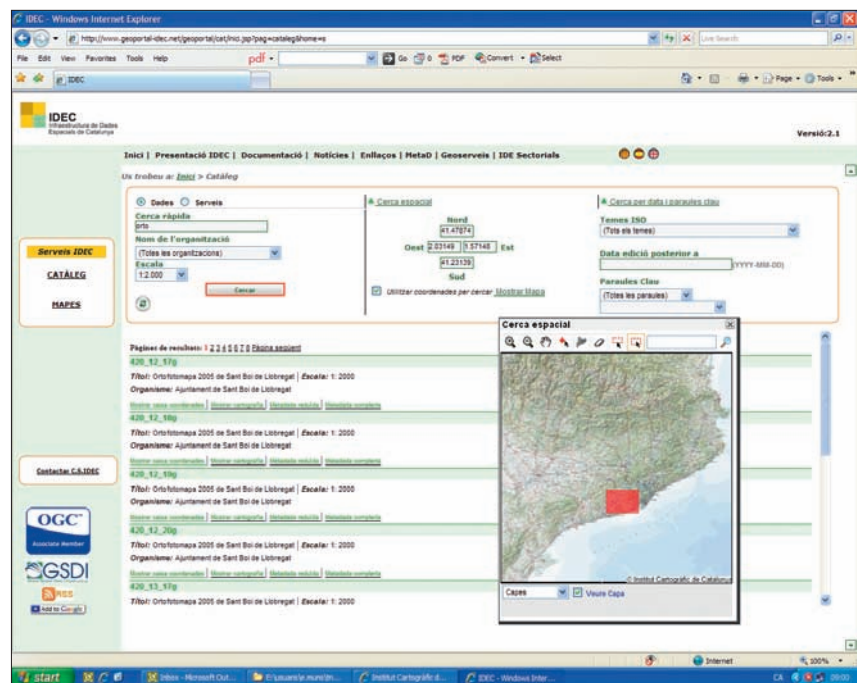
IDEC - Windows Internet Explorer

http://www.geoportal-idec.net/geoportal/cat/inici.jsp?pag=cataleg&home=s

Live Search

File Edit View Favorites Tools Help

pdf

Go 0 PDF Convert Select

IDEC

Page Tools

IDEC
Infraestructura de Dades Espacials de Catalunya

Versió:2.1

Inici | Presentació IDEC | Documentació | Notícies | Enllaços | MetaD | Geoserveis | IDE Sectorials

Us trobeu a: Inici > Catàleg

Serveis IDEC

CATÀLEG

MAPES

Dades Serveis

Cerca ràpida
orto

Nom de l'organització
(Totes les organitzacions)

Escala
1:2.000

Cercar

Cerca espacial

Nord
41.47074

Oest 2.03149 1.57148 Est

41.23139

Sud

Utilitzar coordenades per cercar Mostrar Mapa

Cerca per data i paraules clau

Temes ISO
(Tots els temes)

Data edició posterior a
(YYYY-MM-DD)

Paraules Clau
(Totes les paraules)

Pàgines de resultats: 1 2 3 4 5 6 7 8 Pàgina següent

420_12_17g
Títol: Ortofotomapa 2005 de Sant Boi de Llobregat | Escala: 1: 2000
Organisme: Ajuntament de Sant Boi de Llobregat
Mostrar capsa coordenades | Mostrar cartografia | Metadata reduïda | Metadata completa

420_12_18g
Títol: Ortofotomapa 2005 de Sant Boi de Llobregat | Escala: 1: 2000
Organisme: Ajuntament de Sant Boi de Llobregat
Mostrar capsa coordenades | Mostrar cartografia | Metadata reduïda | Metadata completa

420_12_19g
Títol: Ortofotomapa 2005 de Sant Boi de Llobregat | Escala: 1: 2000
Organisme: Ajuntament de Sant Boi de Llobregat
Mostrar capsa coordenades | Mostrar cartografia | Metadata reduïda | Metadata completa

420_12_20g
Títol: Ortofotomapa 2005 de Sant Boi de Llobregat | Escala: 1: 2000
Organisme: Ajuntament de Sant Boi de Llobregat
Mostrar capsa coordenades | Mostrar cartografia | Metadata reduïda | Metadata completa

420_13_17g
Títol: Ortofotomapa 2005 de Sant Boi de Llobregat | Escala: 1: 2000

Contactar C.S.IDEC

OGC
Associate Member

GSDI

RSS

Add to Google

Cerca espacial

© Institut Cartogràfic de Catalunya

Capes

Veure Capa

Internet

100%

start

Inbox - Microsoft Out...

E:\usuaris\e.moreno...

Institut Cartogràfic d...

IDEC - Windows Inter...

CA

09:00